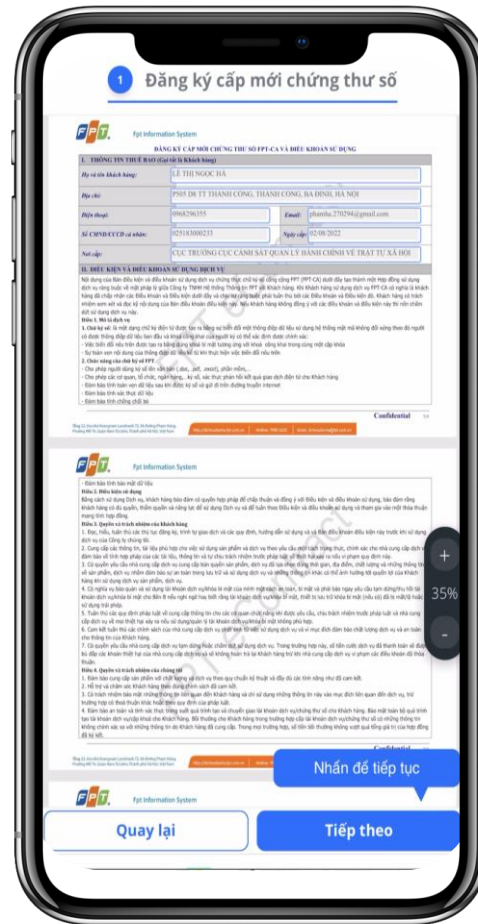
1 Đăng ký cấp mới chứng thư số

FPT Fpt Information System

ĐĂNG KÝ CẤP MỚI CHỨNG THƯ SỐ FPT-CA VÀ ĐIỀU KHOẢN SỬ DỤNG

I. THÔNG TIN THUÊ BAO (Cá nhân / Khách hàng)

| Họ và tên khách hàng: | LÊ THỊ NGỌC HÀ | | |
|---|---|---|---|
| Địa chỉ: | P505 D8 TT THÀNH CÔNG, THÀNH CÔNG, BA ĐÌNH, HÀ NỘI | | |
| Điện thoại: | 0868296355 | Email: | phamha.270294@gmail.com |
| Số CMND/CCCD cá nhân: | 025181000233 | Ngày cấp: | 02/08/2022 |
| Nơi cấp: | CỤC TRƯỞNG CỤC CẢNH SÁT QUẢN LÝ HÀNH CHÍNH VỀ TRẬT TỰ XÃ HỘI | | |

II. ĐIỀU KIỆN VÀ ĐIỀU KHOẢN SỬ DỤNG DỊCH VỤ

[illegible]

Confidential

FPT Fpt Information System

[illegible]

Nhấn để tiếp tục

+
35%
-

FPT Fpt Information System

Quay lại

Tiếp theo